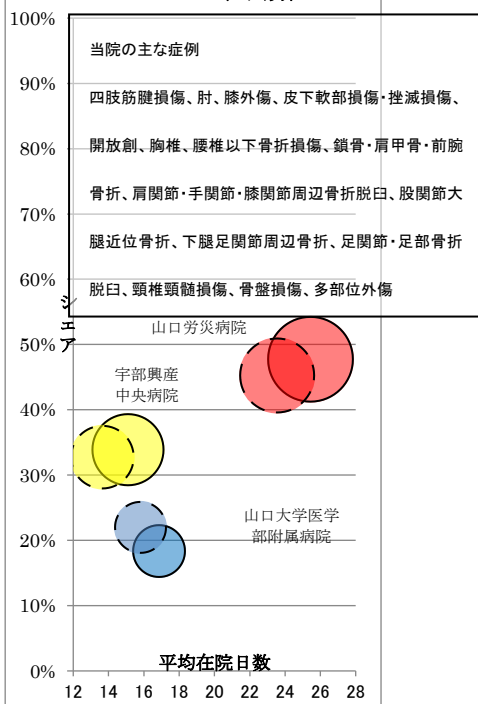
100%
90%
80%
70%
60%
50%
40%
30%
20%
10%
0%

当院の主な症例

四肢筋腱損傷、肘、膝外傷、皮下軟部損傷・挫滅損傷、開放創、胸椎、腰椎以下骨折損傷、鎖骨・肩甲骨・前腕骨折、肩関節・手関節・膝関節周辺骨折脱臼、股関節大腿近位骨折、下腿足関節周辺骨折、足関節・足部骨折脱臼、頸椎頸髄損傷、骨盤損傷、多部位外傷

シェア

山口労災病院

宇部興産中央病院

山口大学医学部附属病院

平均在院日数

12 14 16 18 20 22 24 26 28